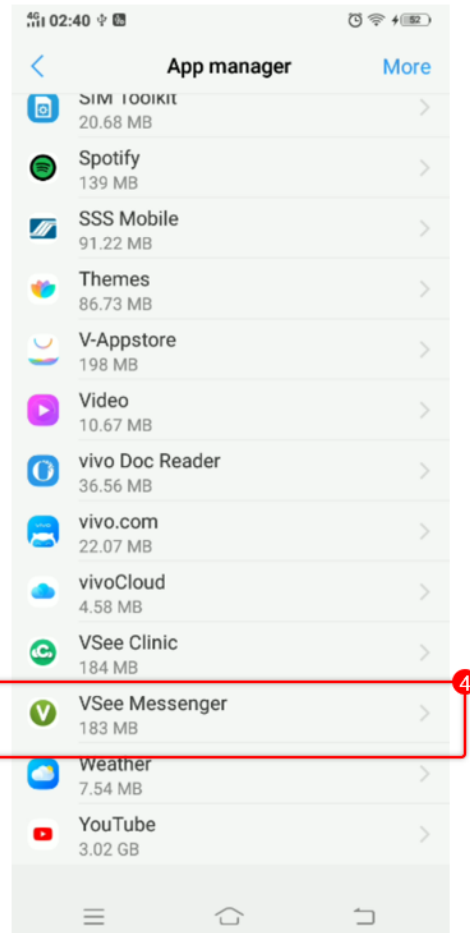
4G 02:40 52

App manager
More

SIM Toolkit
20.68 MB

Spotify
139 MB

SSS Mobile
91.22 MB

Themes
86.73 MB

V-Appstore
198 MB

Video
10.67 MB

vivo Doc Reader
36.56 MB

vivo.com
22.07 MB

vivoCloud
4.58 MB

VSee Clinic
184 MB

4

VSee Messenger
183 MB

Weather
7.54 MB

YouTube
3.02 GB